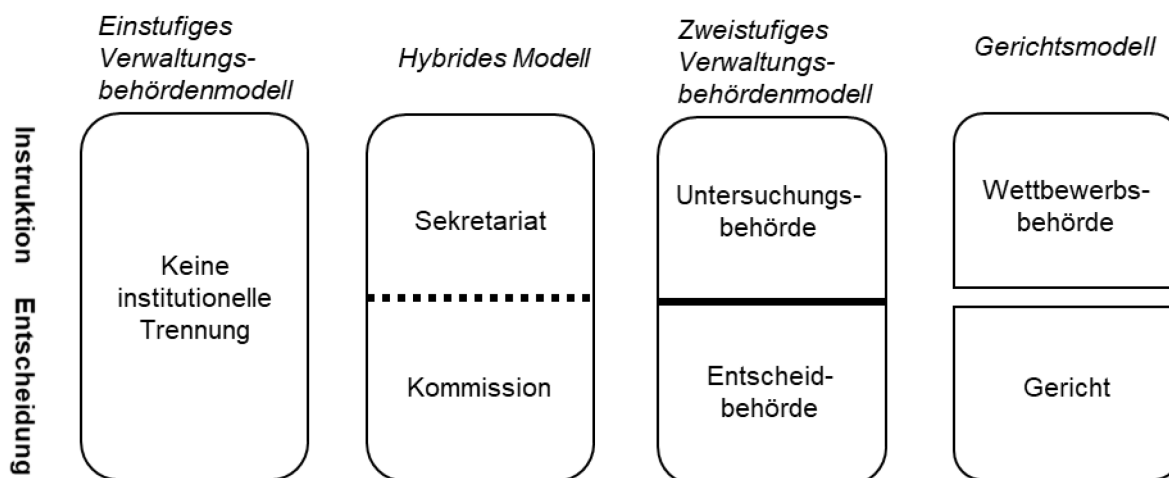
Einstufiges Verwaltungsbehördenmodell

Hybrides Modell

Zweistufiges Verwaltungsbehördenmodell

Gerichtsmodell

Instruktion

Entscheidung

Keine institutionelle Trennung

Sekretariat

Kommission

Untersuchungsbehörde

Entscheidbehörde

Wettbewerbsbehörde

Gericht